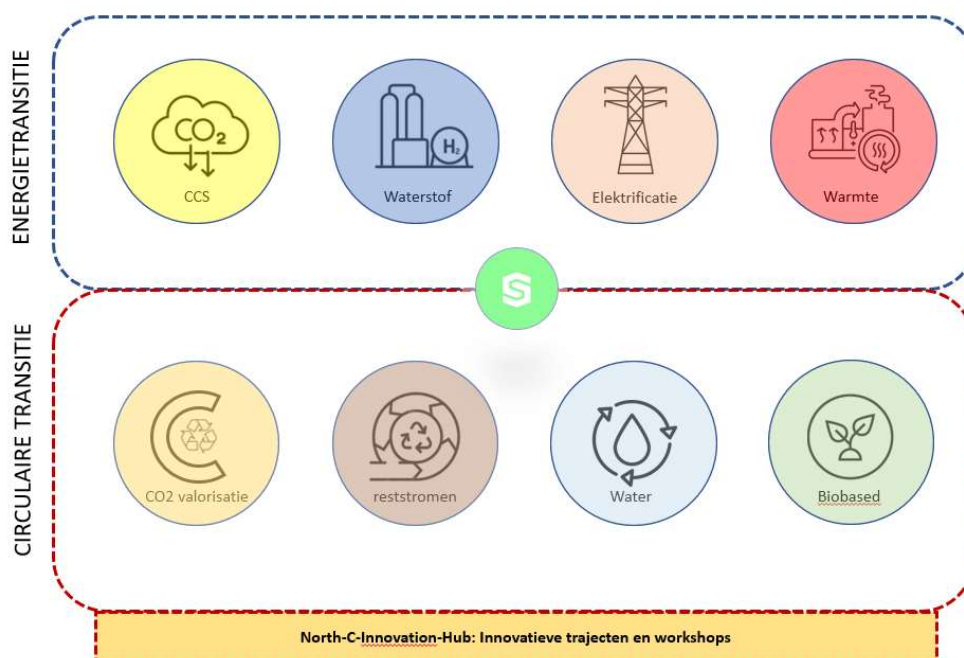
ENERGIETRANSITIE

$CO_2$

CCS

$H_2$

Waterstof

Elektrificatie

Warmte

CIRCULAIRE TRANSITIE

CO2 valorisatie

reststromen

Water

Biobased

North-C-Innovation-Hub: Innovatieve trajecten en workshops